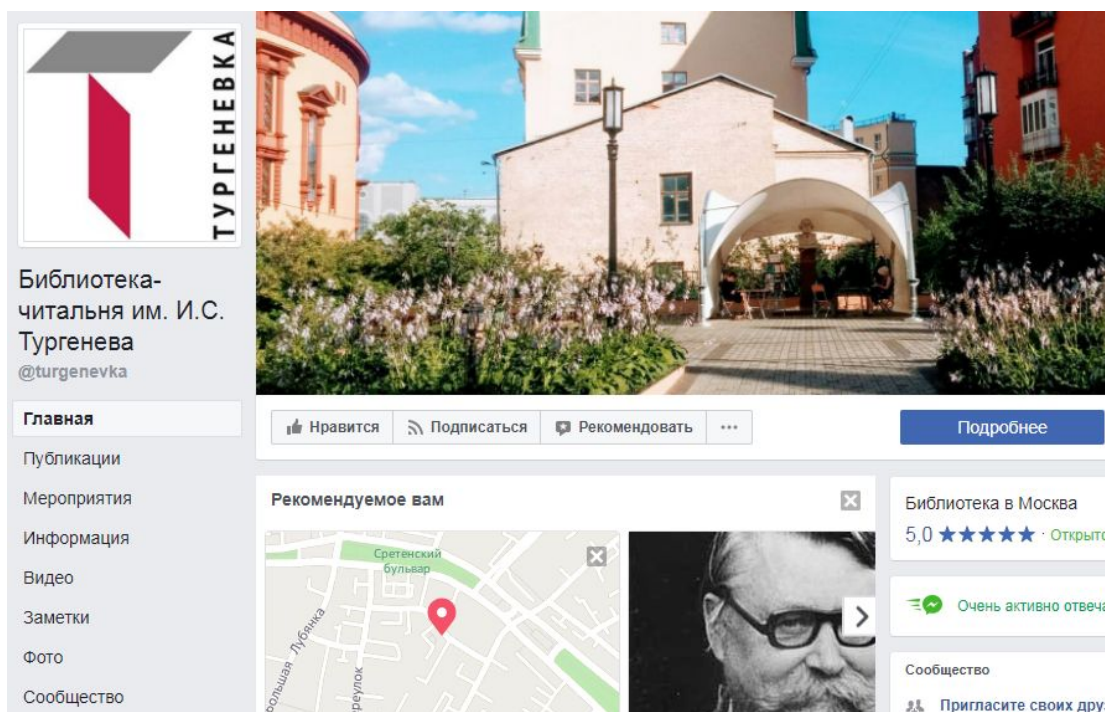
ТУРГЕНЕВКА

Библиотека-читальня им. И.С. Тургенева
@turgenevka

Главная
Публикации
Мероприятия
Информация
Видео
Заметки
Фото
Сообщество

Нравится
Подписаться
Рекомендовать
···
Подробнее

Рекомендуемое вам

Сретенский бульвар
Большая Лубянка
переулок

Библиотека в Москва
5,0 ★★★★★ · Открыто

Очень активно отвеча

Сообщество
Пригласите своих дру